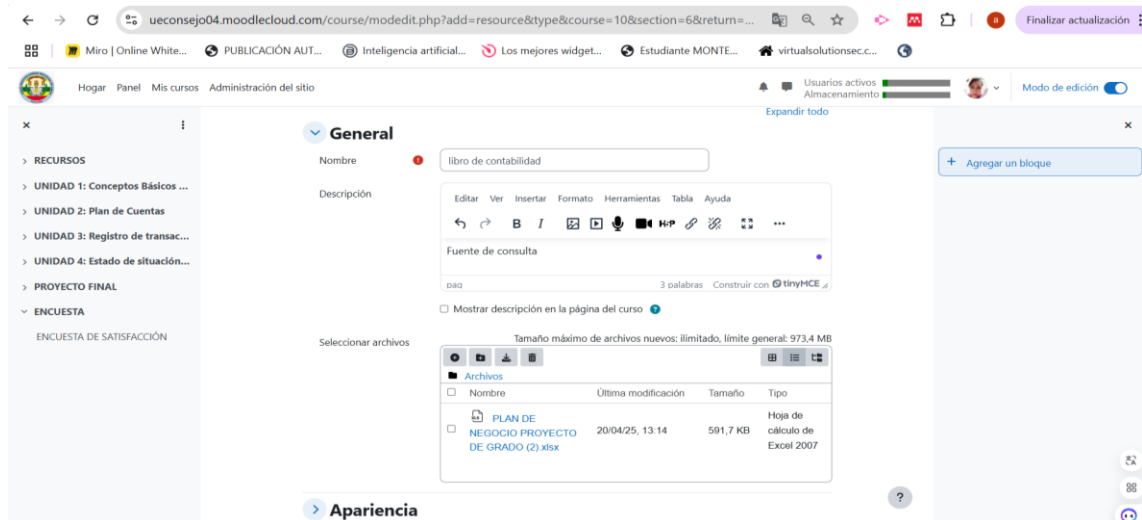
ueconsejo04.moodlecloud.com/course/modedit.php?add=resource&type&course=10&section=6&return=...

Finalizar actualización

Miro | Online White... PUBLICACIÓN AUT... Inteligencia artificial... Los mejores widget... Estudiante MONTE... virtualsolutionsec.c...

Hogar Panel Mis cursos Administración del sitio

Usuarios activos
Almacenamiento

Modo de edición

Expandir todo

> RECURSOS
> UNIDAD 1: Conceptos Básicos ...
> UNIDAD 2: Plan de Cuentas
> UNIDAD 3: Registro de transac...
> UNIDAD 4: Estado de situación...
> PROYECTO FINAL
ENCUESTA
ENCUESTA DE SATISFACCIÓN

General

Nombre
libro de contabilidad

Descripción
Editar Ver Insertar Formato Herramientas Tabla Ayuda
B I
Fuente de consulta
pag
3 palabras Construir con tinyMCE

Mostrar descripción en la página del curso

Seleccionar archivos
Tamaño máximo de archivos nuevos: ilimitado, límite general: 973,4 MB

Archivos

| | Nombre | Última modificación | Tamaño | Tipo |
|---|---|---|---|---|
| | PLAN DE NEGOCIO PROYECTO DE GRADO (2).xlsx | 20/04/25, 13:14 | 591,7 KB | Hoja de cálculo de Excel 2007 |

Agregar un bloque

Apariencia